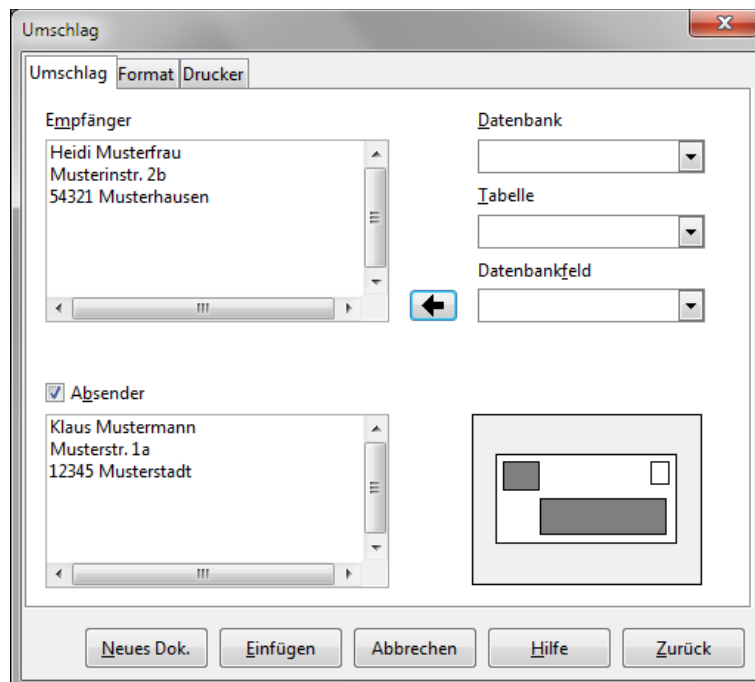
Umschlag

Umschlag Format Drucker

Empfänger
Heidi Musterfrau
Musterinstr. 2b
54321 Musterhausen

Datenbank

Tabelle

Datenbankfeld

Absender
Klaus Mustermann
Musterstr. 1a
12345 Musterstadt

Neues Dok. Einfügen Abbrechen Hilfe Zurück